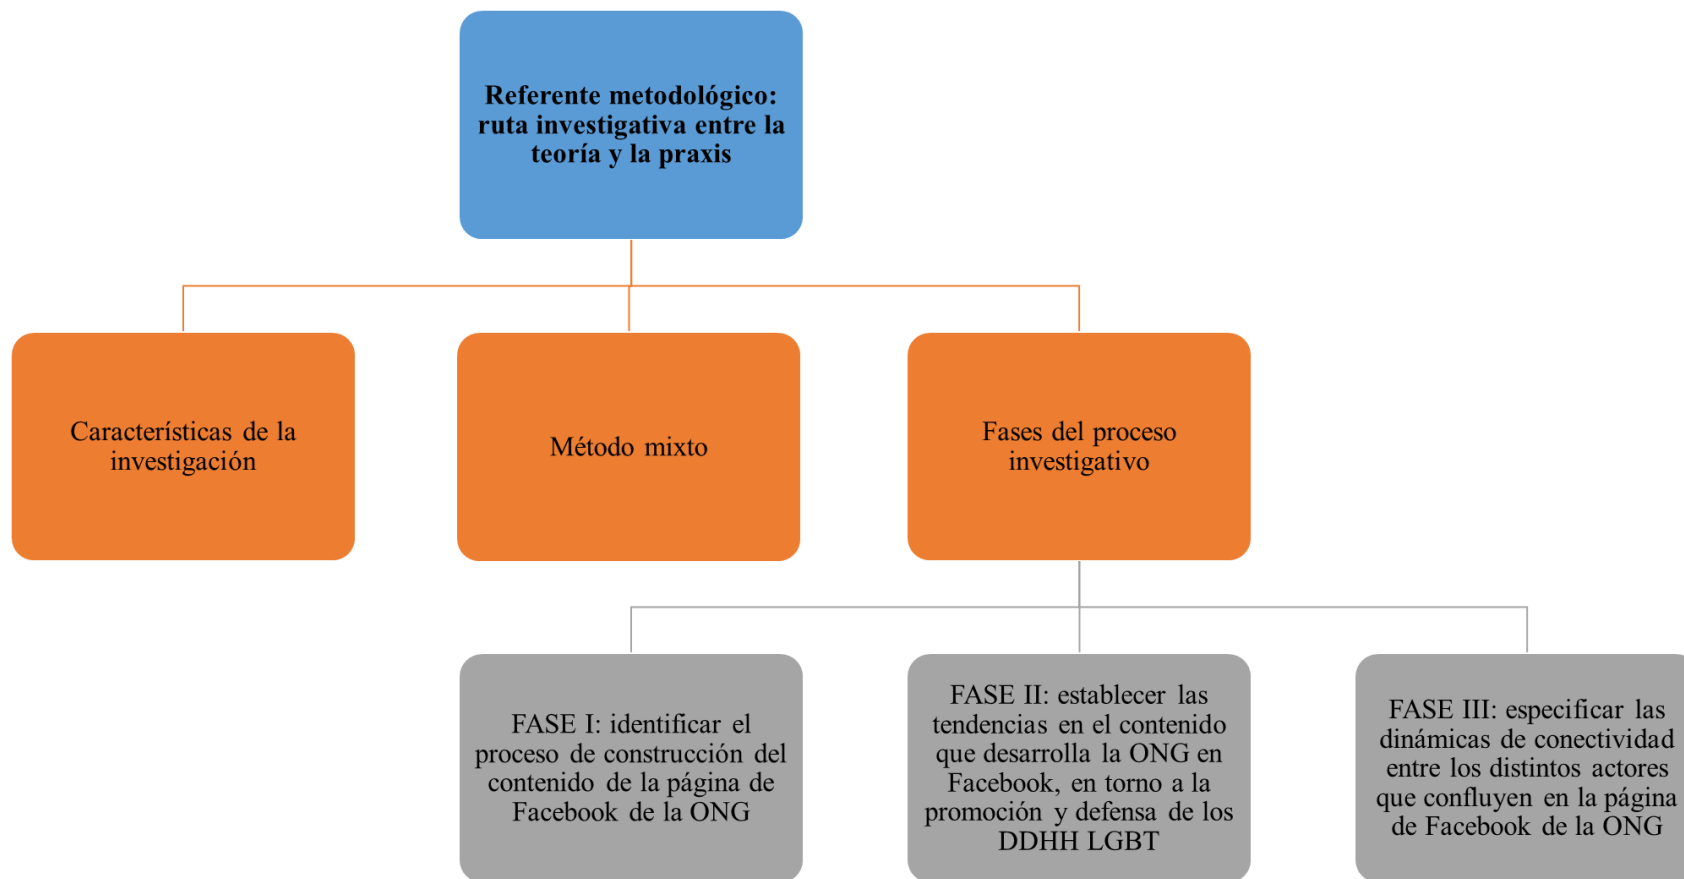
Referente metodológico: ruta investigativa entre la teoría y la praxis

Características de la investigación

Método mixto

Fases del proceso investigativo

FASE I: identificar el proceso de construcción del contenido de la página de Facebook de la ONG

FASE II: establecer las tendencias en el contenido que desarrolla la ONG en Facebook, en torno a la promoción y defensa de los DDHH LGBT

FASE III: especificar las dinámicas de conectividad entre los distintos actores que confluyen en la página de Facebook de la ONG